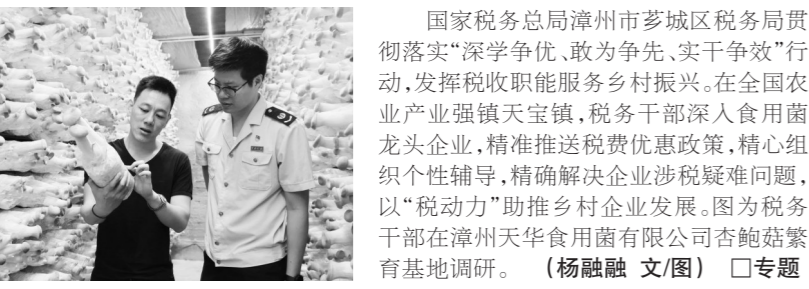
国家税务总局漳州市芗城区税务局贯彻落实“深学争优、敢为争先、实干争效”行动，发挥税收职能服务乡村振兴。在全国农业产业强镇天宝镇，税务干部深入食用菌龙头企业，精准推送税费优惠政策，精心组织个性辅导，精确解决企业涉税疑难问题，以“税动力”助推乡村企业发展。图为税务干部在漳州天华食用菌有限公司杏鲍菇繁育基地调研。 （杨融融 文/图） □专题